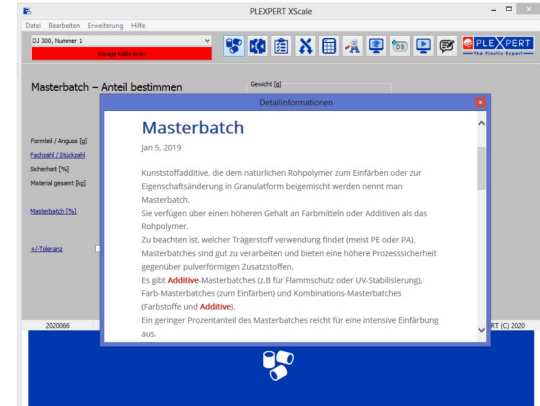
PLEXPERT XScale

Datei Bearbeiten Erweiterung Hilfe

DJ 300, Nummer 1

Waage kalibrieren

PLEXPERT
The Plastic Expert

Masterbatch – Anteil bestimmen

Gewicht [g]

Formteil / Anguss [g]
Fachzahl / Stückzahl
Sicherheit [%]
Material gesamt [kg]

Masterbatch [%]

+/-Toleranz

2020066

RT (C) 2020

Detailinformationen

Masterbatch

Jan 5, 2019

Kunststoffadditive, die dem natürlichen Rohpolymer zum Einfärben oder zur Eigenschaftsänderung in Granulatform beigemischt werden nennt man Masterbatch.
Sie verfügen über einen höheren Gehalt an Farbmitteln oder Additiven als das Rohpolymer.
Zu beachten ist, welcher Trägerstoff verwendung findet (meist PE oder PA).
Masterbatches sind gut zu verarbeiten und bieten eine höhere Prozesssicherheit gegenüber pulverförmigen Zusatzstoffen.
Es gibt Additive-Masterbatches (z.B für Flammschutz oder UV-Stabilisierung). Farb-Masterbatches (zum Einfärben) und Kombinations-Masterbatches (Farbstoffe und Additive).
Ein geringer Prozentanteil des Masterbatches reicht für eine intensive Einfärbung aus.